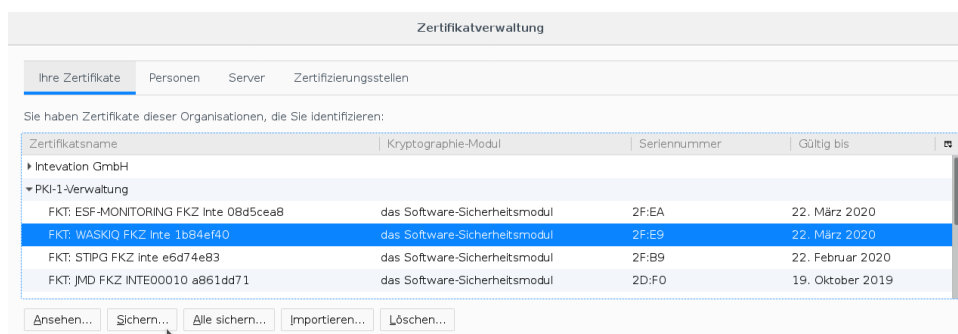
Zertifikatverwaltung

Ihre Zertifikate | Personen | Server | Zertifizierungsstellen

Sie haben Zertifikate dieser Organisationen, die Sie identifizieren:

| Zertifikatsname | Kryptographie-Modul | Seriennummer | Gültig bis |
|---|---|---|---|
| ▸ Intevation GmbH | | | |
| ▾ PKI-1-Verwaltung | | | |
| FKT: ESF-MONITORING FKZ Inte 08d5cea8 | das Software-Sicherheitsmodul | 2F:EA | 22. März 2020 |
| FKT: WASKIQ FKZ Inte 1b84ef40 | das Software-Sicherheitsmodul | 2F:E9 | 22. März 2020 |
| FKT: STIPG FKZ inte e6d74e83 | das Software-Sicherheitsmodul | 2F:B9 | 22. Februar 2020 |
| FKT: JMD FKZ INTE00010 a861dd71 | das Software-Sicherheitsmodul | 2D:F0 | 19. Oktober 2019 |

Ansehen... | Sichern... | Alle sichern... | Importieren... | Löschen...